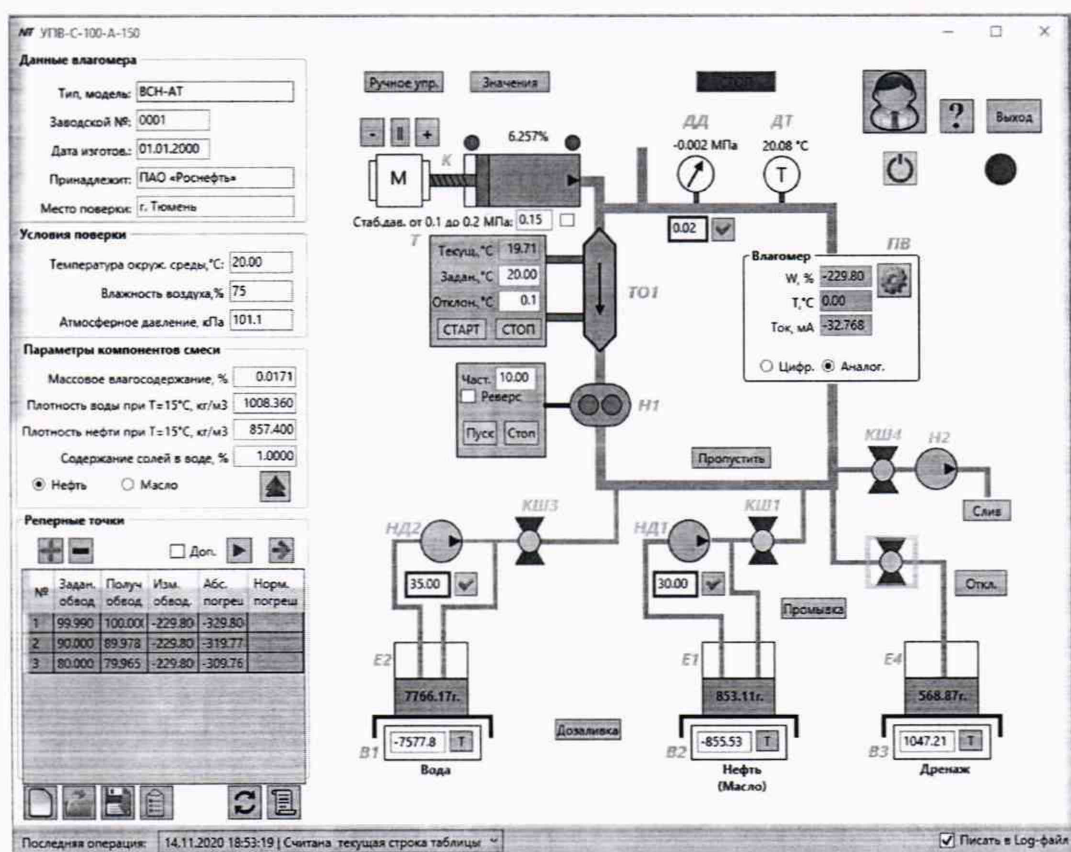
NT УПВ-С-100-А-150

Данные влагомера

Тип, модель: ВСН-АТ

Заводской №: 0001

Дата изготов.: 01.01.2000

Принадлежит: ПАО «Роснефть»

Место поверки: г. Тюмень

Условия поверки

Температура окруж. среды,°С: 20.00

Влажность воздуха,% 75

Атмосферное давление, кПа 101.1

Параметры компонентов смеси

Массовое влагосодержание, % 0.0171

Плотность воды при Т=15°С, кг/м3 1008.360

Плотность нефти при Т=15°С, кг/м3 857.400

Содержание солей в воде, % 1.0000

Нефть Масло

Реперные точки

Доп.

| № | Задан. обвод | Получ обвод | Изм. обвод. | Абс. погреш | Норм. погреш |
|---|---|---|---|---|---|
| 1 | 99.990 | 100.00 | -229.80 | -329.80 | |
| 2 | 90.000 | 89.978 | -229.80 | -319.77 | |
| 3 | 80.000 | 79.965 | -229.80 | -309.76 | |

Ручное упр. Значения

- || +

6.257%

M

K

Стаб.дав. от 0.1 до 0.2 МПа: 0.15

ДД -0.002 МПа

ДТ 20.08 °С

0.02

T

Текущ.,°С 19.71

Задан.,°С 20.00

Отклон,°С 0.1

СТАРТ СТОП

ТО1

Влагомер

ПВ

W, % -229.80

Т,°С 0.00

Ток, мА -32.768

Цифр. Аналог.

Част. 10.00

Реверс

Пуск Стоп

Н1

Пропустить

КШ4 Н2

Слив

НД2 КШ3 НД1 КШ1

35.00

30.00

Промывка

Откл.

Е2 Е1 Е4

7766.17г. 853.11г. 568.87г.

Дозаливка

В1 -7577.8 Т

Вода

В2 -855.53 Т

Нефть (Масло)

В3 1047.21 Т

Дренаж

? Выход

Последняя операция: 14.11.2020 18:53:19 | Считана текущая строка таблицы

Писать в Log-файл